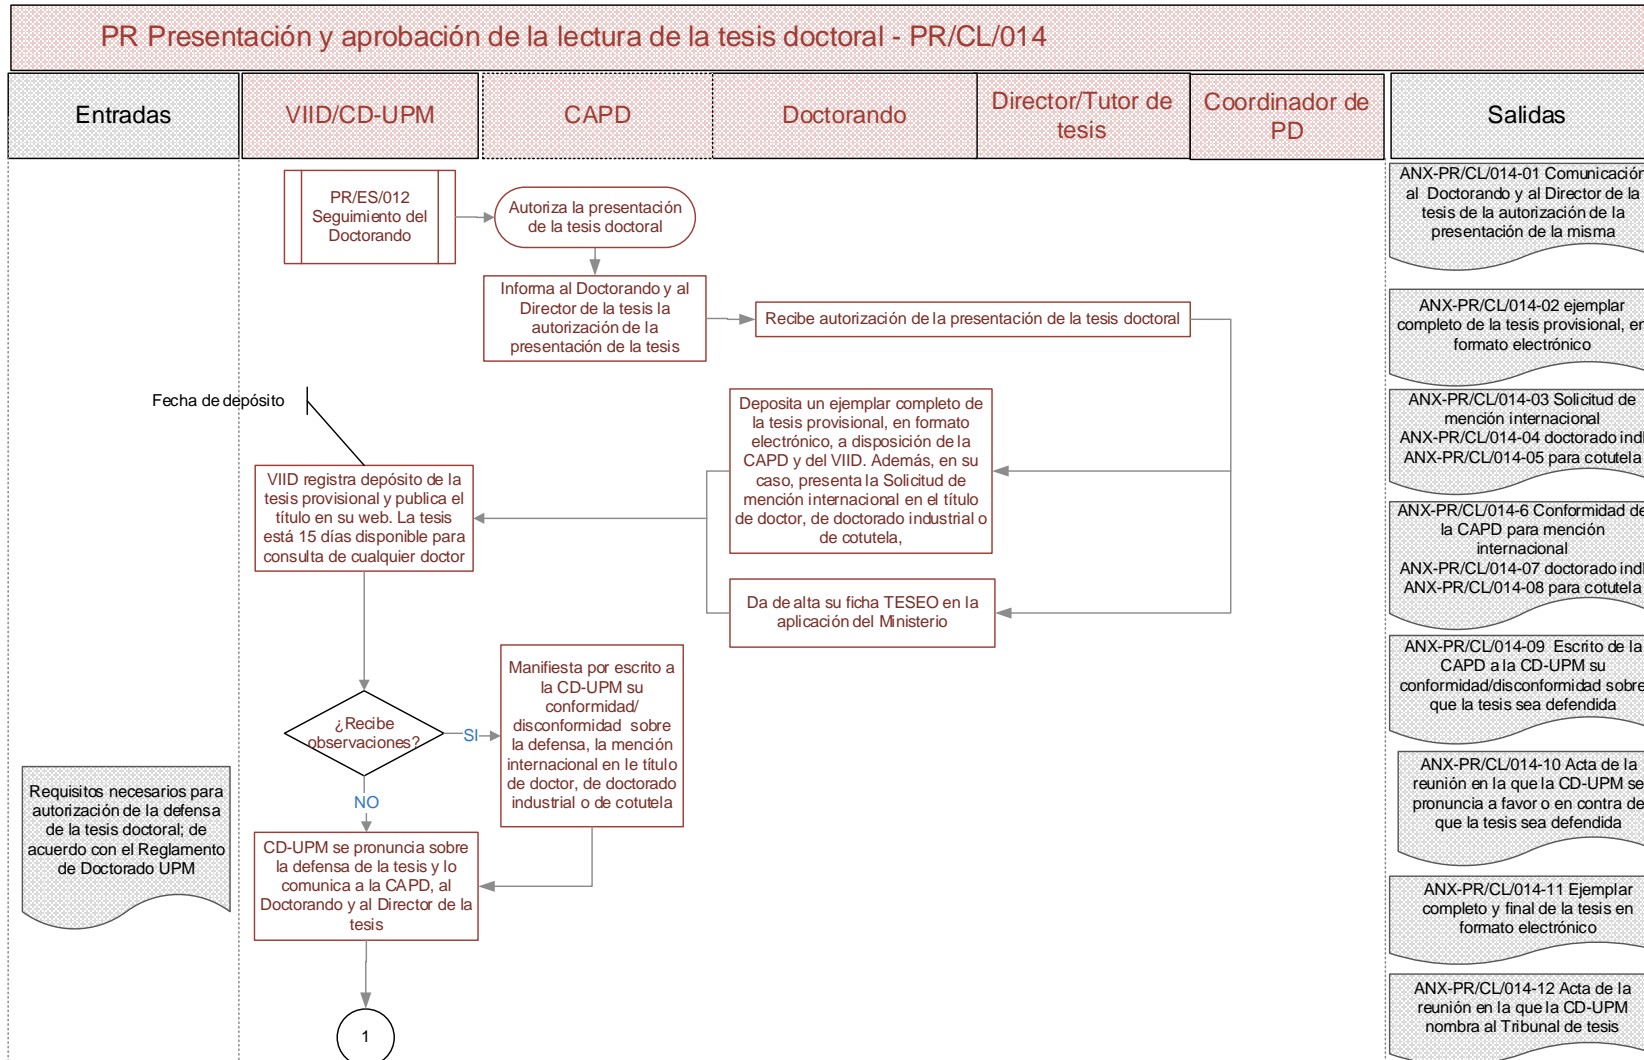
PR Presentación y aprobación de la lectura de la tesis doctoral - PR/CL/014

Entradas

VIID/CD-UPM

CAPD

Doctorando

Director/Tutor de tesis

Coordinador de PD

Salidas

PR/ES/012 Seguimiento del Doctorando

Autoriza la presentación de la tesis doctoral

Informa al Doctorando y al Director de la tesis la autorización de la presentación de la tesis

Recibe autorización de la presentación de la tesis doctoral

Fecha de depósito

Deposita un ejemplar completo de la tesis provisional, en formato electrónico, a disposición de la CAPD y del VIID. Además, en su caso, presenta la Solicitud de mención internacional en el título de doctor, de doctorado industrial o de cotutela,

VIID registra depósito de la tesis provisional y publica el título en su web. La tesis está 15 días disponible para consulta de cualquier doctor

Da de alta su ficha TESEO en la aplicación del Ministerio

Manifiesta por escrito a la CD-UPM su conformidad/ disconformidad sobre la defensa, la mención internacional en le título de doctor, de doctorado industrial o de cotutela

¿Recibe observaciones?

SI

NO

Requisitos necesarios para autorización de la defensa de la tesis doctoral; de acuerdo con el Reglamento de Doctorado UPM

CD-UPM se pronuncia sobre la defensa de la tesis y lo comunica a la CAPD, al Doctorando y al Director de la tesis

1

ANX-PR/CL/014-01 Comunicación al Doctorando y al Director de la tesis de la autorización de la presentación de la misma

ANX-PR/CL/014-02 ejemplar completo de la tesis provisional, en formato electrónico

ANX-PR/CL/014-03 Solicitud de mención internacional
ANX-PR/CL/014-04 doctorado ind
ANX-PR/CL/014-05 para cotutela

ANX-PR/CL/014-6 Conformidad de la CAPD para mención internacional
ANX-PR/CL/014-07 doctorado ind
ANX-PR/CL/014-08 para cotutela

ANX-PR/CL/014-09 Escrito de la CAPD a la CD-UPM su conformidad/disconformidad sobre que la tesis sea defendida

ANX-PR/CL/014-10 Acta de la reunión en la que la CD-UPM se pronuncia a favor o en contra de que la tesis sea defendida

ANX-PR/CL/014-11 Ejemplar completo y final de la tesis en formato electrónico

ANX-PR/CL/014-12 Acta de la reunión en la que la CD-UPM nombra al Tribunal de tesis